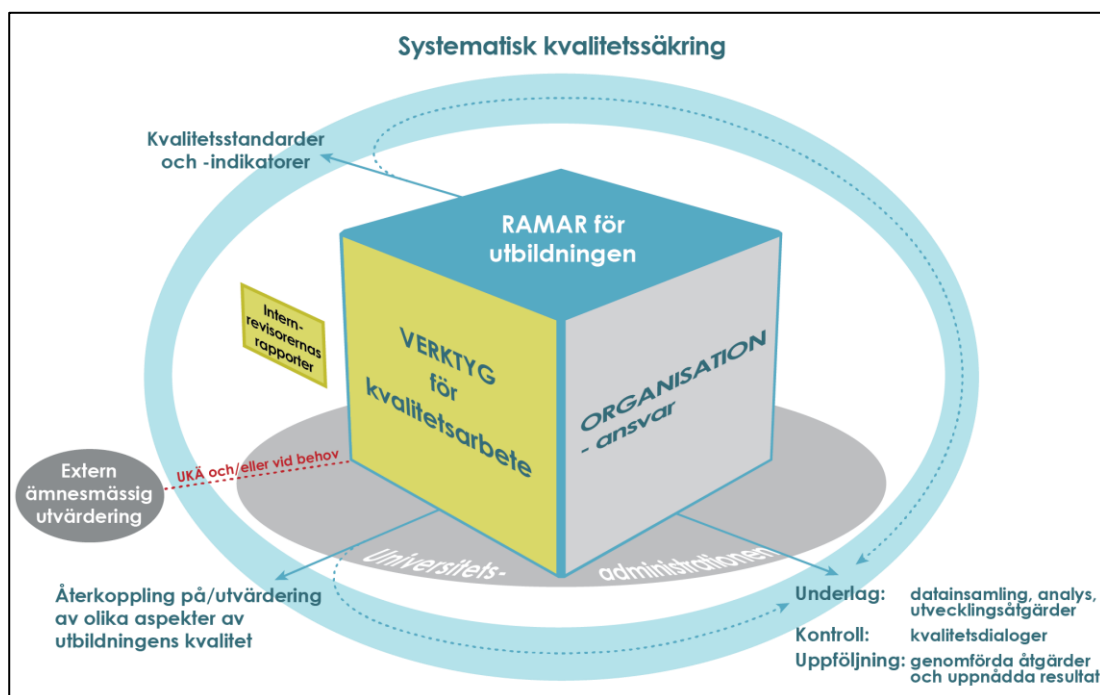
Systematisk kvalitetssäkring

Kvalitetsstandarder och -indikatorer

RAMAR för utbildningen

Intern-revisorernas rapporter

VERKTYG för kvalitetsarbete

ORGANISATION - ansvar

Extern ämnesmässig utvärdering

UKÄ och/eller vid behov

Universitets-

administrationen

Återkoppling på/utvärdering av olika aspekter av utbildningens kvalitet

| | |
|---|---|
| Underlag: | datainsamling, analys, utvecklingsåtgärder |
| Kontroll: | kvalitetsdialoger |
| Uppföljning: | genomförda åtgärder och uppnådda resultat |